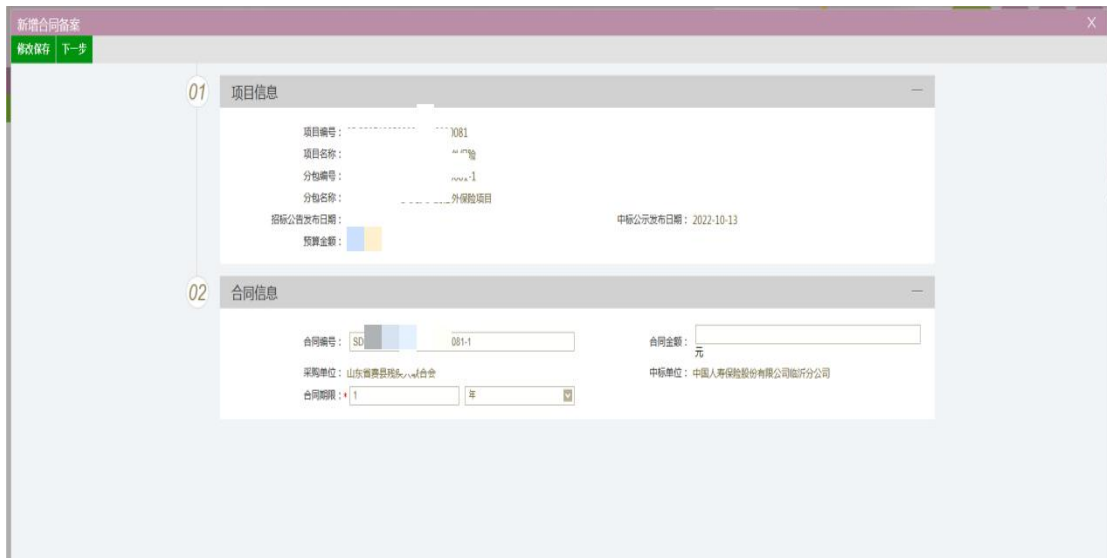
新增合同备案

X

修改保存 下一步

01 项目信息

—

项目编号：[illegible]0081

项目名称：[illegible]险

分包编号：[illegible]-1

分包名称：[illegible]外保险项目

招标公告发布日期：

中标公示发布日期：2022-10-13

预算金额：

02 合同信息

—

合同编号：SD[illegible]081-1

合同金额：

元

采购单位：山东省费县残疾人联合会

中标单位：中国人寿保险股份有限公司临沂分公司

合同期限：* 1

年